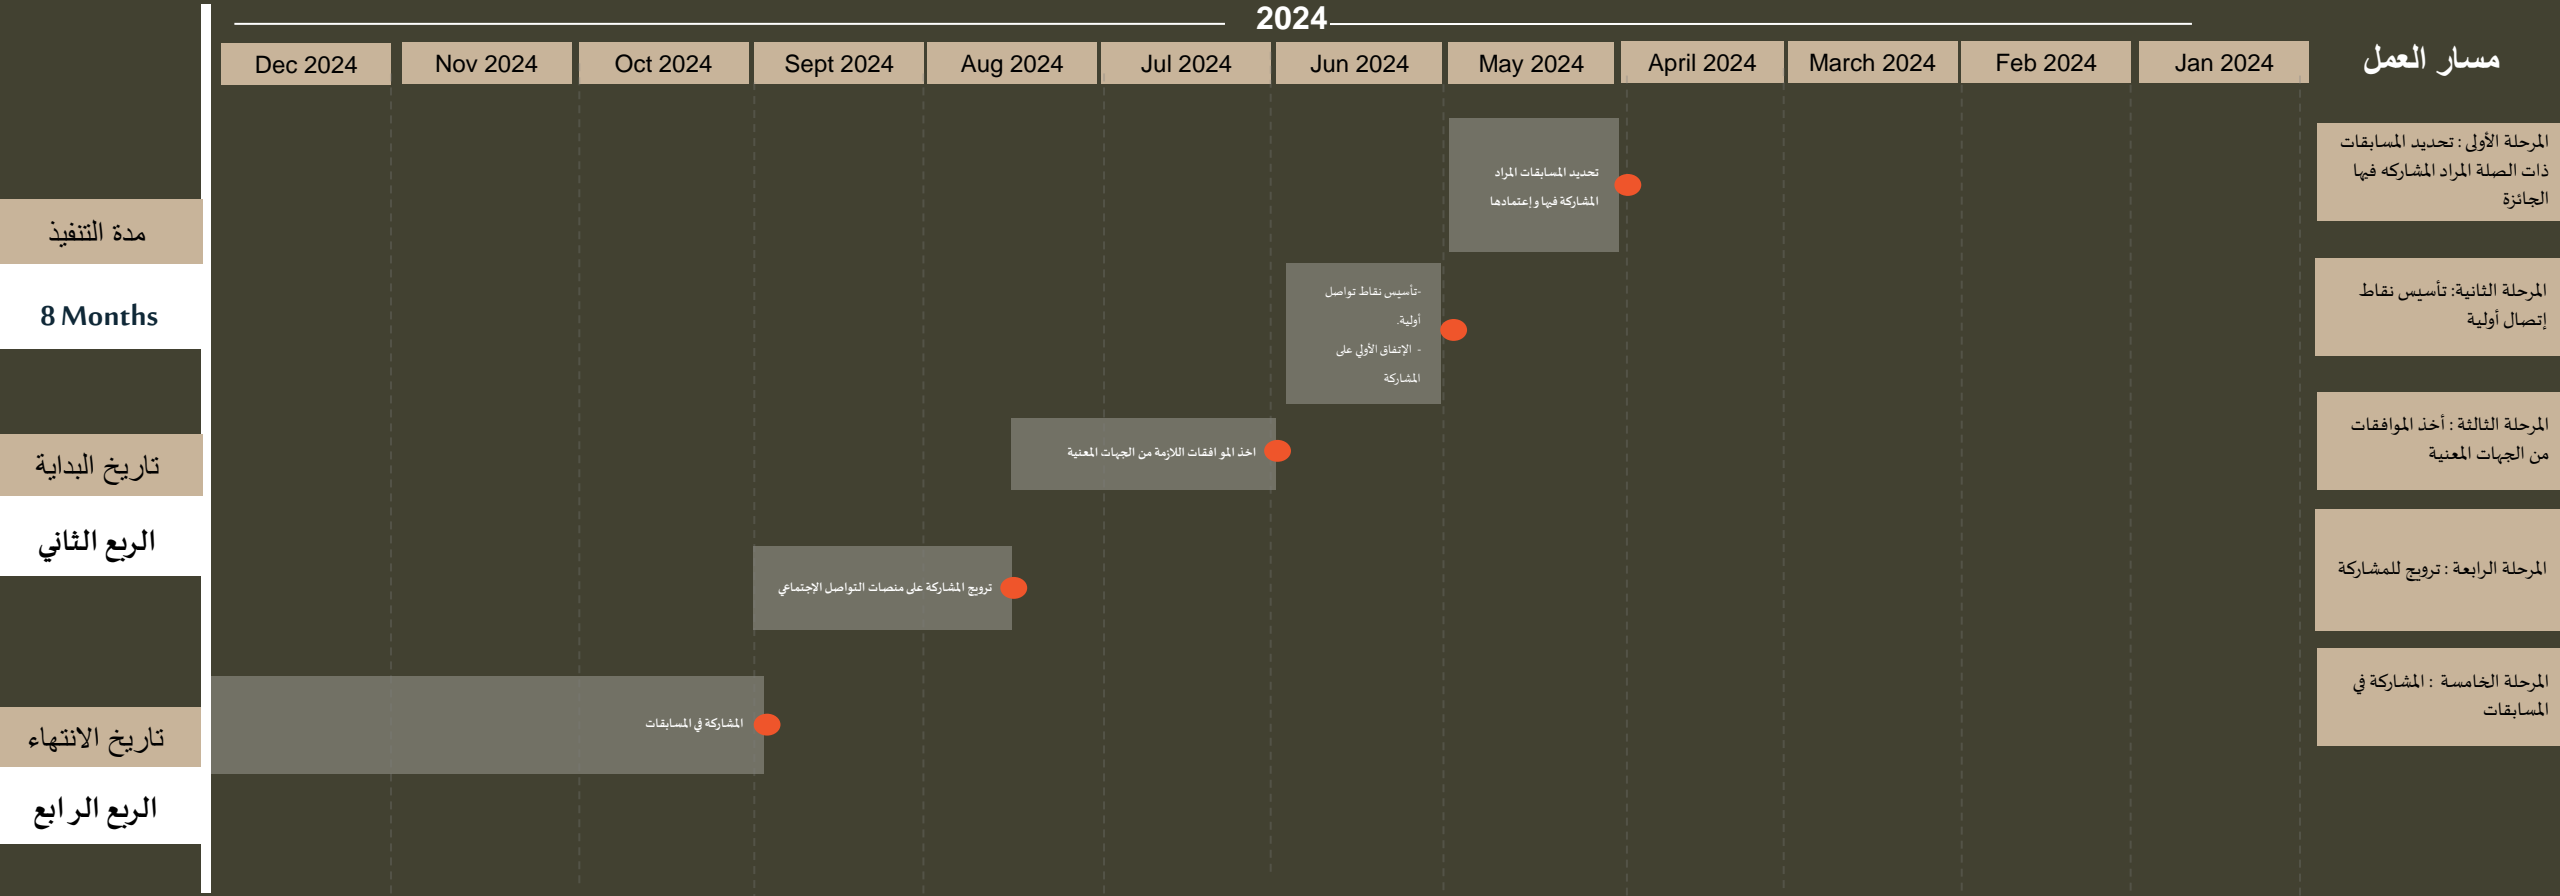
2024

مسار العمل

| Jan 2024 | Feb 2024 | March 2024 | April 2024 | May 2024 | Jun 2024 | Jul 2024 | Aug 2024 | Sept 2024 | Oct 2024 | Nov 2024 | Dec 2024 |
|---|---|---|---|---|---|---|---|---|---|---|---|

المرحلة الأولى : تحديد المسابقات ذات الصلة المراد المشاركه فيها الجائزة

تحديد المسابقات المراد المشاركة فيها وإعتمادها

المرحلة الثانية: تأسيس نقاط إتصال أولية

-تأسيس نقاط تواصل أولية.
- الإتفاق الأولي على المشاركة

المرحلة الثالثة : أخذ الموافقات من الجهات المعنية

اخذ الموافقات اللازمة من الجهات المعنية

المرحلة الرابعة : ترويج للمشاركة

ترويج المشاركة على منصات التواصل الإجتماعي

المرحلة الخامسة : المشاركة في المسابقات

المشاركة في المسابقات

مدة التنفيذ

8 Months

تاريخ البداية

الربع الثاني

تاريخ الانتهاء

الربع الرابع